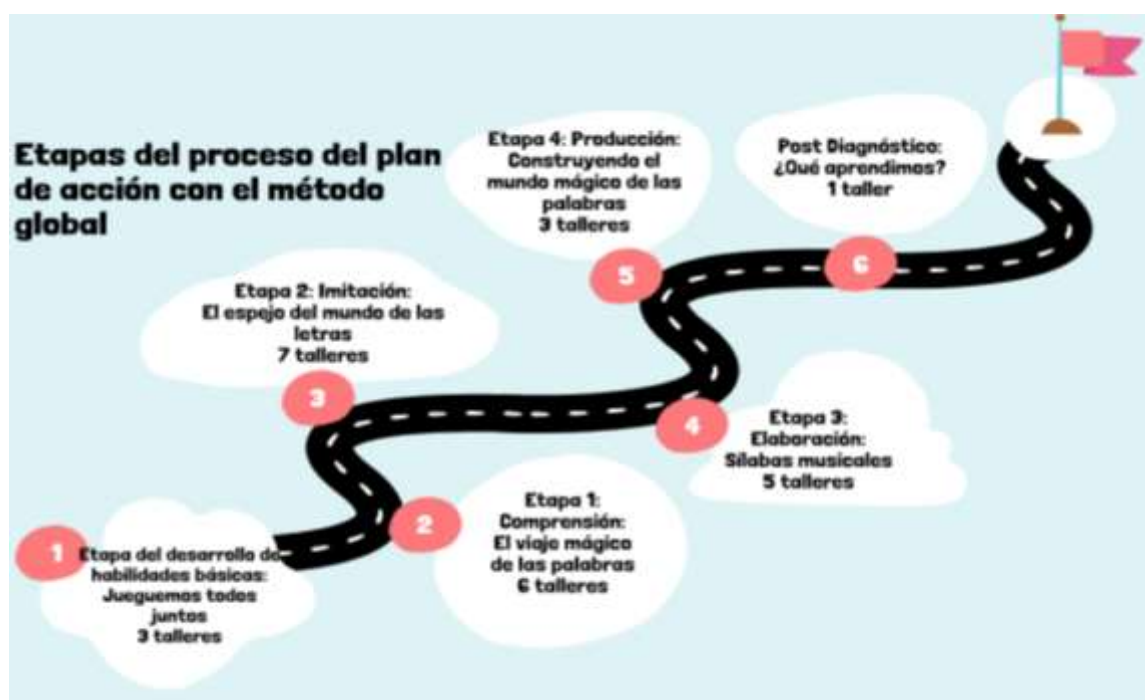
Etapas del proceso del plan de acción con el método global

1
Etapa del desarrollo de habilidades básicas: Juguemos todos juntos
3 talleres

2
Etapa 1: Comprensión: El viaje mágico de las palabras
6 talleres

3
Etapa 2: Imitación: El espejo del mundo de las letras
7 talleres

4
Etapa 3: Elaboración: Sílabas musicales
5 talleres

5
Etapa 4: Producción: Construyendo el mundo mágico de las palabras
3 talleres

6
Post Diagnóstico: ¿Qué aprendimos?
1 taller